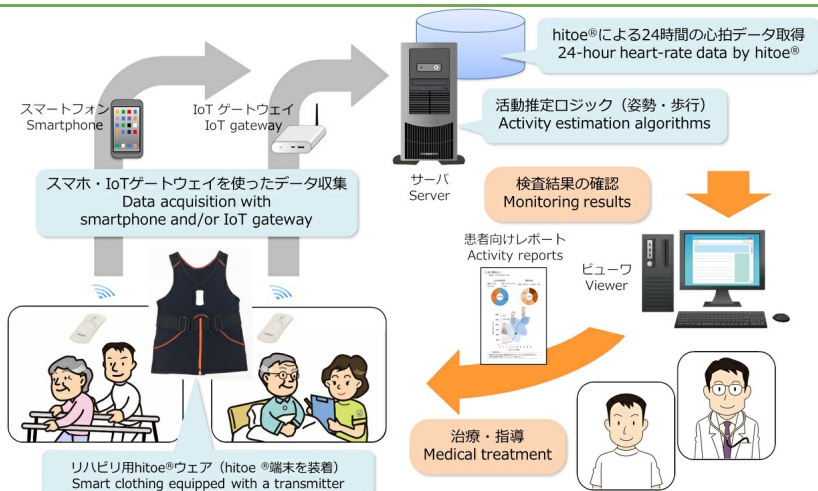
hitoe®による24時間の心拍データ取得
24-hour heart-rate data by hitoe®

スマートフォン
Smartphone

IoT ゲートウェイ
IoT gateway

活動推定ロジック（姿勢・歩行）
Activity estimation algorithms

サーバ
Server

スマホ・IoTゲートウェイを使ったデータ収集
Data acquisition with smartphone and/or IoT gateway

検査結果の確認
Monitoring results

患者向けレポート
Activity reports

ビューワ
Viewer

治療・指導
Medical treatment

リハビリ用hitoe®ウェア（hitoe ®端末を装着）
Smart clothing equipped with a transmitter